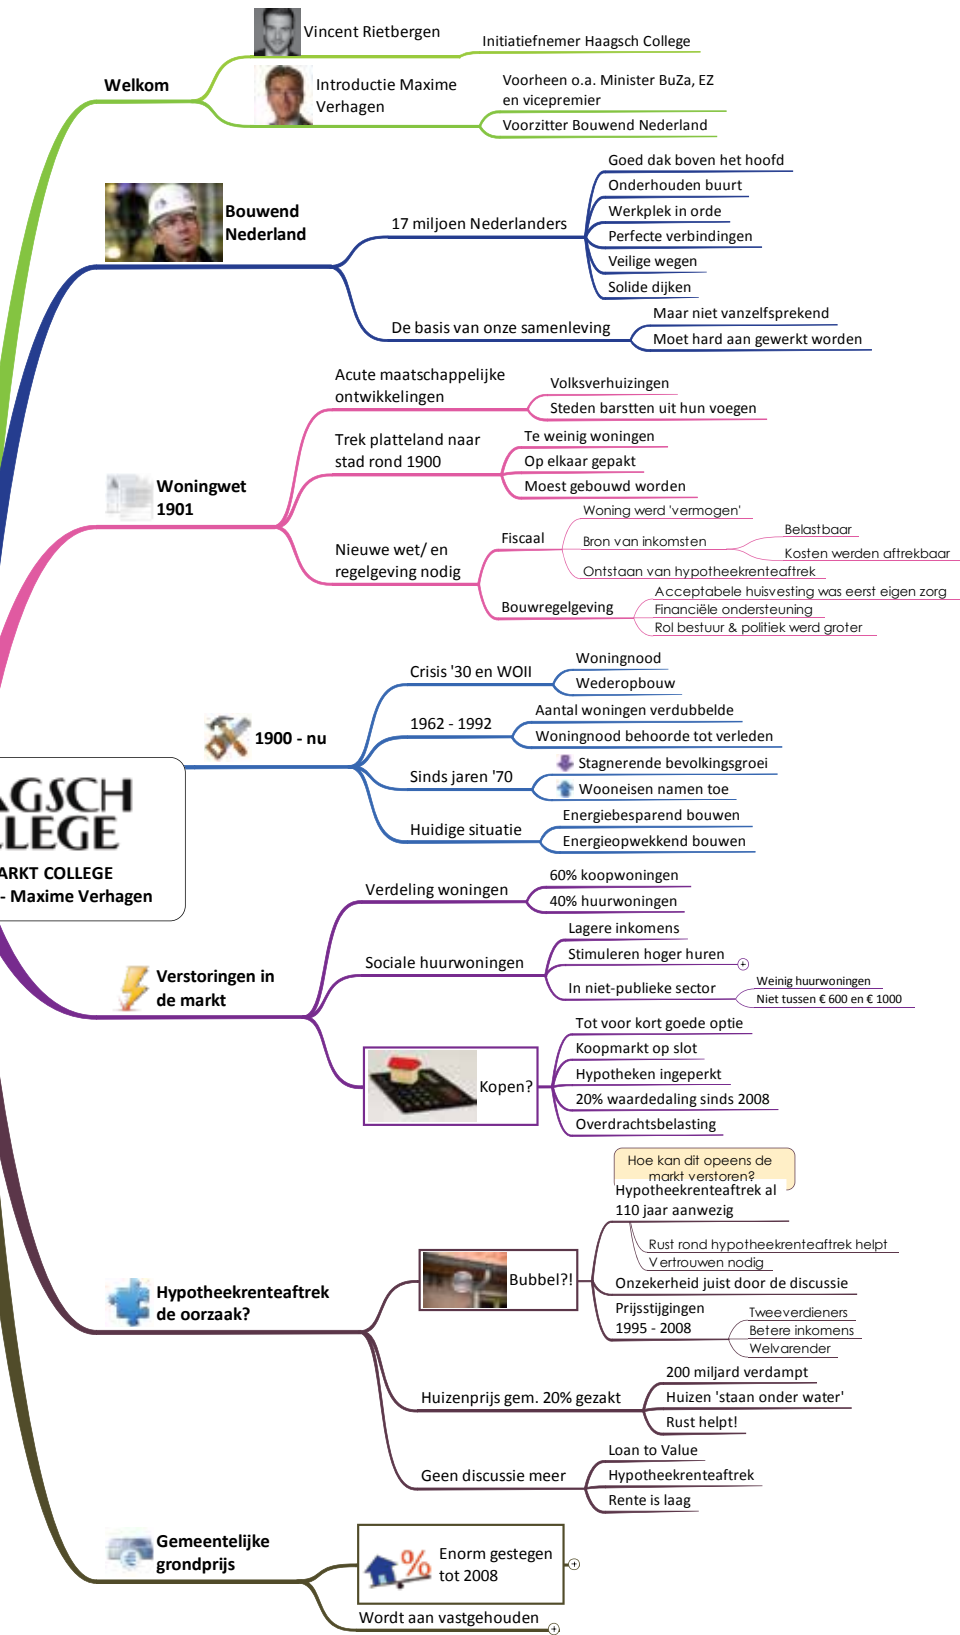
Welkom

Vincent Rietbergen
Initiatiefnemer Haagsch College

Introductie Maxime Verhagen
Voorheen o.a. Minister BuZa, EZ en vicepremier
Voorzitter Bouwend Nederland

Bouwend Nederland

17 miljoen Nederlanders
Goed dak boven het hoofd
Onderhouden buurt
Werkplek in orde
Perfecte verbindingen
Veilige wegen
Solide dijken

De basis van onze samenleving
Maar niet vanzelfsprekend
Moet hard aan gewerkt worden

Woningwet 1901

Acute maatschappelijke ontwikkelingen
Volksverhuizingen
Steden barstten uit hun voegen

Trek platteland naar stad rond 1900
Te weinig woningen
Op elkaar gepakt
Moest gebouwd worden

Nieuwe wet/ en regelgeving nodig
Fiscaal
Woning werd 'vermogen'
Bron van inkomsten
Belastbaar
Kosten werden aftrekbaar
Ontstaan van hypotheekrenteaftrek
Bouwregelgeving
Acceptabele huisvesting was eerst eigen zorg
Financiële ondersteuning
Rol bestuur & politiek werd groter

1900 - nu

Crisis '30 en WOII
Woningnood
Wederopbouw

1962 - 1992
Aantal woningen verdubbelde
Woningnood behoorde tot verleden

Sinds jaren '70
Stagnerende bevolkingsgroei
Wooneisen namen toe

Huidige situatie
Energiebesparend bouwen
Energieopwekkend bouwen

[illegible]GSCH
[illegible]LEGE
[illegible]ARKT COLLEGE
- Maxime Verhagen

Verstoringen in de markt

Verdeling woningen
60% koopwoningen
40% huurwoningen

Sociale huurwoningen
Lagere inkomens
Stimuleren hoger huren
In niet-publieke sector
Weinig huurwoningen
Niet tussen € 600 en € 1000

Kopen?
Tot voor kort goede optie
Koopmarkt op slot
Hypotheken ingeperkt
20% waardedaling sinds 2008
Overdrachtsbelasting

Hypotheekrenteaftrek de oorzaak?

Hoe kan dit opeens de markt verstoren?
Hypotheekrenteaftrek al 110 jaar aanwezig

Bubbel?!
Rust rond hypotheekrenteaftrek helpt
Vertrouwen nodig
Onzekerheid juist door de discussie
Prijsstijgingen 1995 - 2008
Tweeverdieners
Betere inkomens
Welvarender

Huizenprijs gem. 20% gezakt
200 miljard verdampt
Huizen 'staan onder water'
Rust helpt!

Geen discussie meer
Loan to Value
Hypotheekrenteaftrek
Rente is laag

Gemeentelijke grondprijs

Enorm gestegen tot 2008

Wordt aan vastgehouden